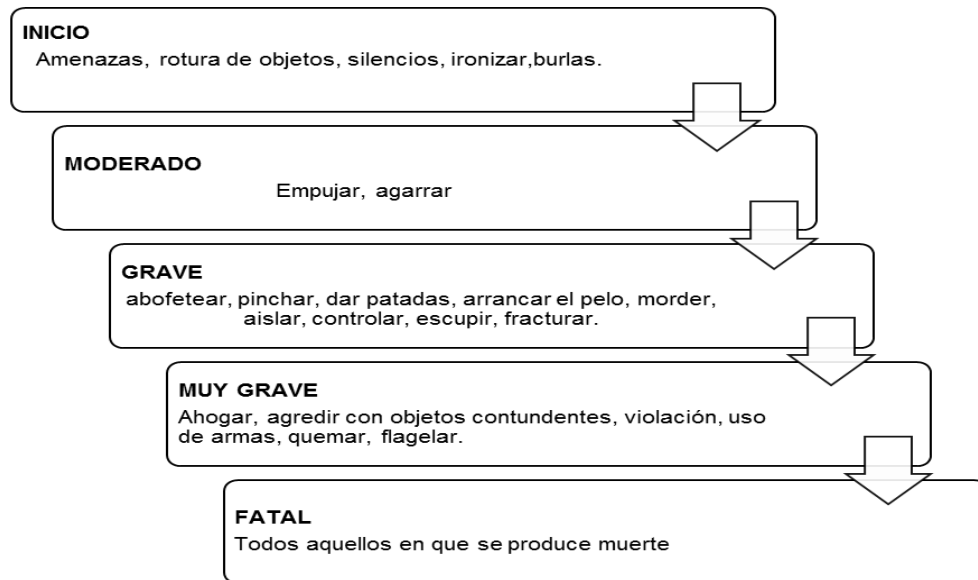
INICIO
Amenazas, rotura de objetos, silencios, ironizar,burlas.

MODERADO
Empujar, agarrar

GRAVE
abofetear, pinchar, dar patadas, arrancar el pelo, morder, aislar, controlar, escupir, fracturar.

MUY GRAVE
Ahogar, agredir con objetos contundentes, violación, uso de armas, quemar, flagelar.

FATAL
Todos aquellos en que se produce muerte